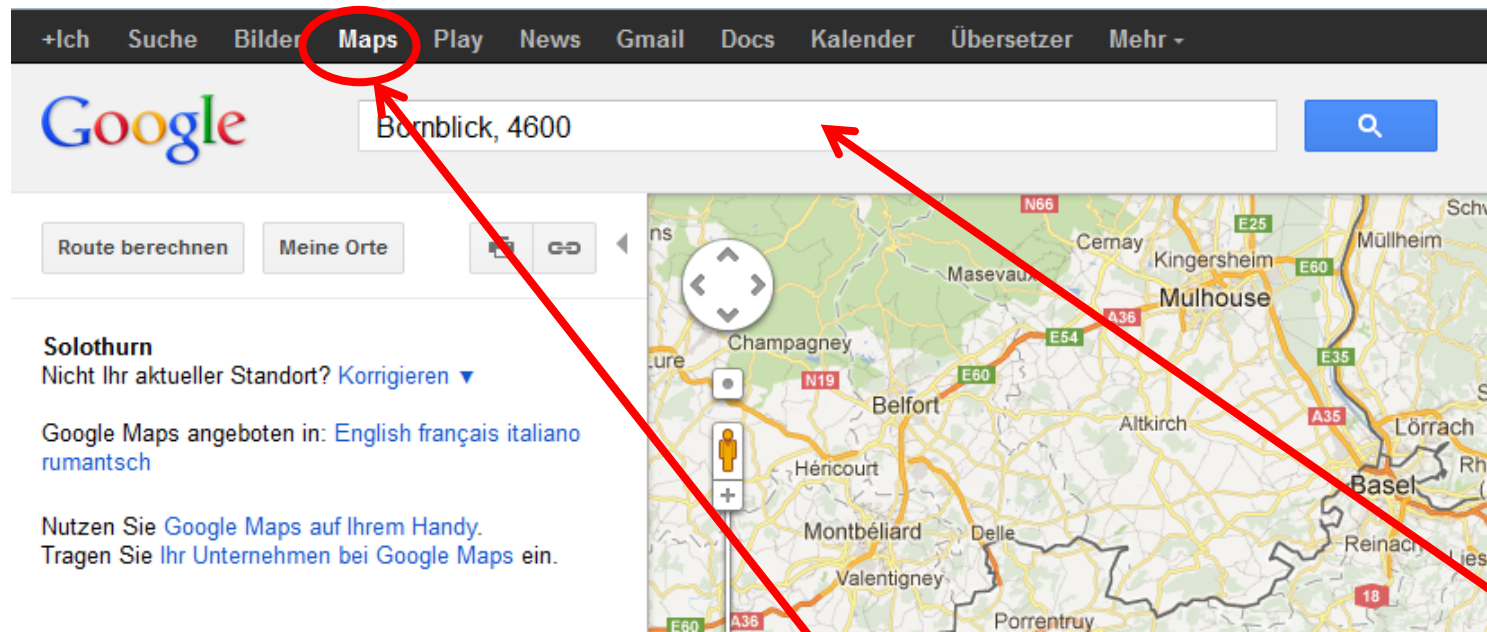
+Ich Suche Bilder Maps Play News Gmail Docs Kalender Übersetzer Mehr ▾

Google

Bornblick, 4600

Route berechnen Meine Orte

Solothurn
Nicht Ihr aktueller Standort? Korrigieren ▾

Google Maps angeboten in: English français italiano rumantsch

Nutzen Sie Google Maps auf Ihrem Handy.
Tragen Sie Ihr Unternehmen bei Google Maps ein.

N66 E25 Schw ns Cernay Müllheim Masevaux Kingersheim E60 Mulhouse A36 E54 Champagney E35 ure N19 E60 Belfort A35 Altkirch Lörrach Héricourt Rh Basel Montbéliard Delle Reinach Lies Valentigney 18 E60 A36 Porrentruy